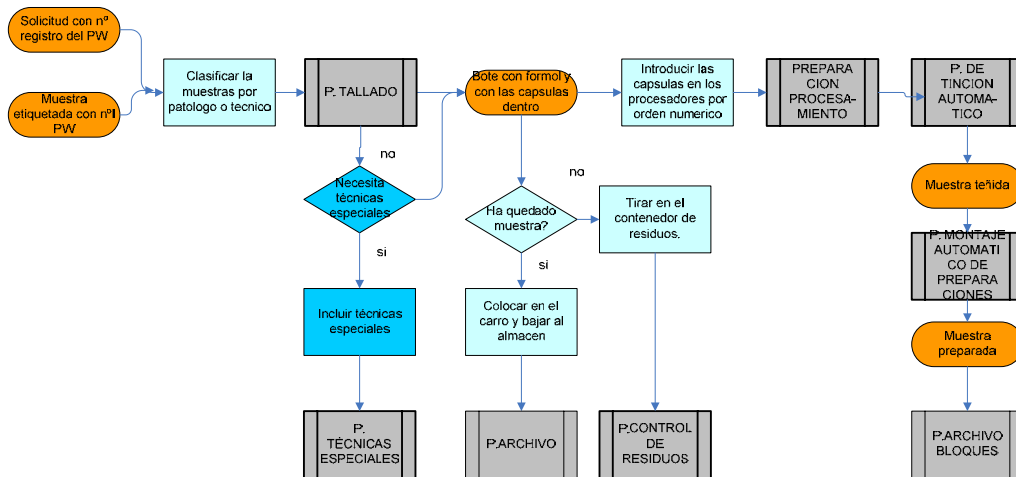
Solicitud con nº registro del PW

Muestra etiquetada con nºl PW

Clasificar la muestras por patologo o tecnico

P. TALLADO

no

Necesita técnicas especiales

si

Incluir técnicas especiales

P. TÉCNICAS ESPECIALES

Bote con formol y con las capsulas dentro

Ha quedado muestra?

no

si

Colocar en el carro y bajar al almacen

P.ARCHIVO

Tirar en el contenedor de residuos.

P.CONTROL DE RESIDUOS

Introducir las capsulas en los procesadores por orden numerico

PREPARA CION PROCESA-MIENTO

P. DE TINCION AUTOMA-TICO

Muestra teñida

P. MONTAJE AUTOMATI CO DE PREPARA CIONES

Muestra preparada

P.ARCHIVO BLOQUES